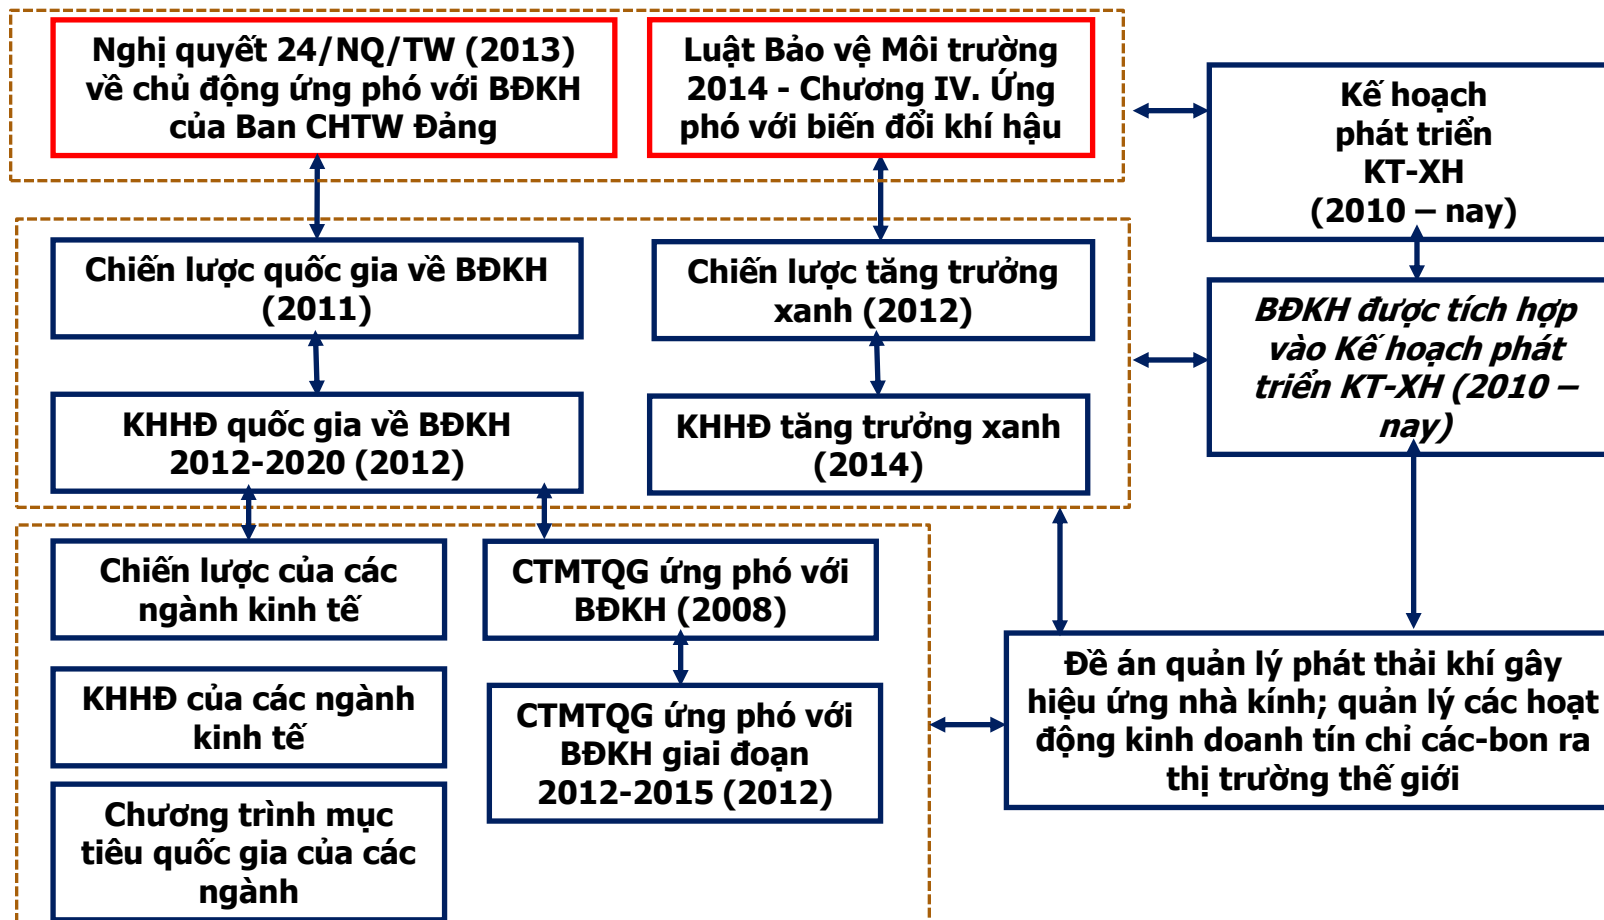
Nghị quyết 24/NQ/TW (2013) về chủ động ứng phó với BĐKH của Ban CHTW Đảng

Luật Bảo vệ Môi trường 2014 - Chương IV. Ứng phó với biến đổi khí hậu

Kế hoạch phát triển KT-XH (2010 – nay)

Chiến lược quốc gia về BĐKH (2011)

Chiến lược tăng trưởng xanh (2012)

BĐKH được tích hợp vào Kế hoạch phát triển KT-XH (2010 – nay)

KHHĐ quốc gia về BĐKH 2012-2020 (2012)

KHHĐ tăng trưởng xanh (2014)

Chiến lược của các ngành kinh tế

CTMTQG ứng phó với BĐKH (2008)

KHHĐ của các ngành kinh tế

CTMTQG ứng phó với BĐKH giai đoạn 2012-2015 (2012)

Đề án quản lý phát thải khí gây hiệu ứng nhà kính; quản lý các hoạt động kinh doanh tín chỉ các-bon ra thị trường thế giới

Chương trình mục tiêu quốc gia của các ngành